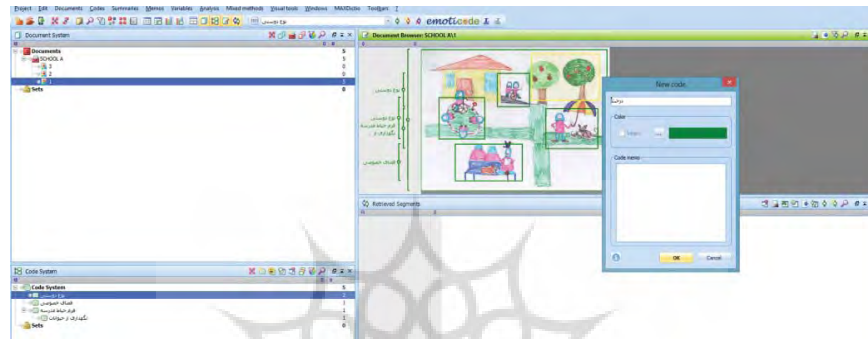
Project Edit Documents Codes Summaries Memos Variables Analysis Mixed methods Visual tools Windows MAXDictio Toolbars

نوع دوستی

emoticode

Document System

Documents 5
SCHOOL A 5
3 0
2 0
1 5
Sets 0

Document Browser: SCHOOL A\1

نوع دوستی

نوع دوستی
فرم حیاط مدرسه
نگهداری از

فضای خصوصی

Retrieved Segments

New code

Color

Code memo

OK Cancel

Code System

Code System 5
نوع دوستی 1
فضای خصوصی 1
فرم حیاط مدرسه 1
نگهداری از حیوانات 1
Sets 0